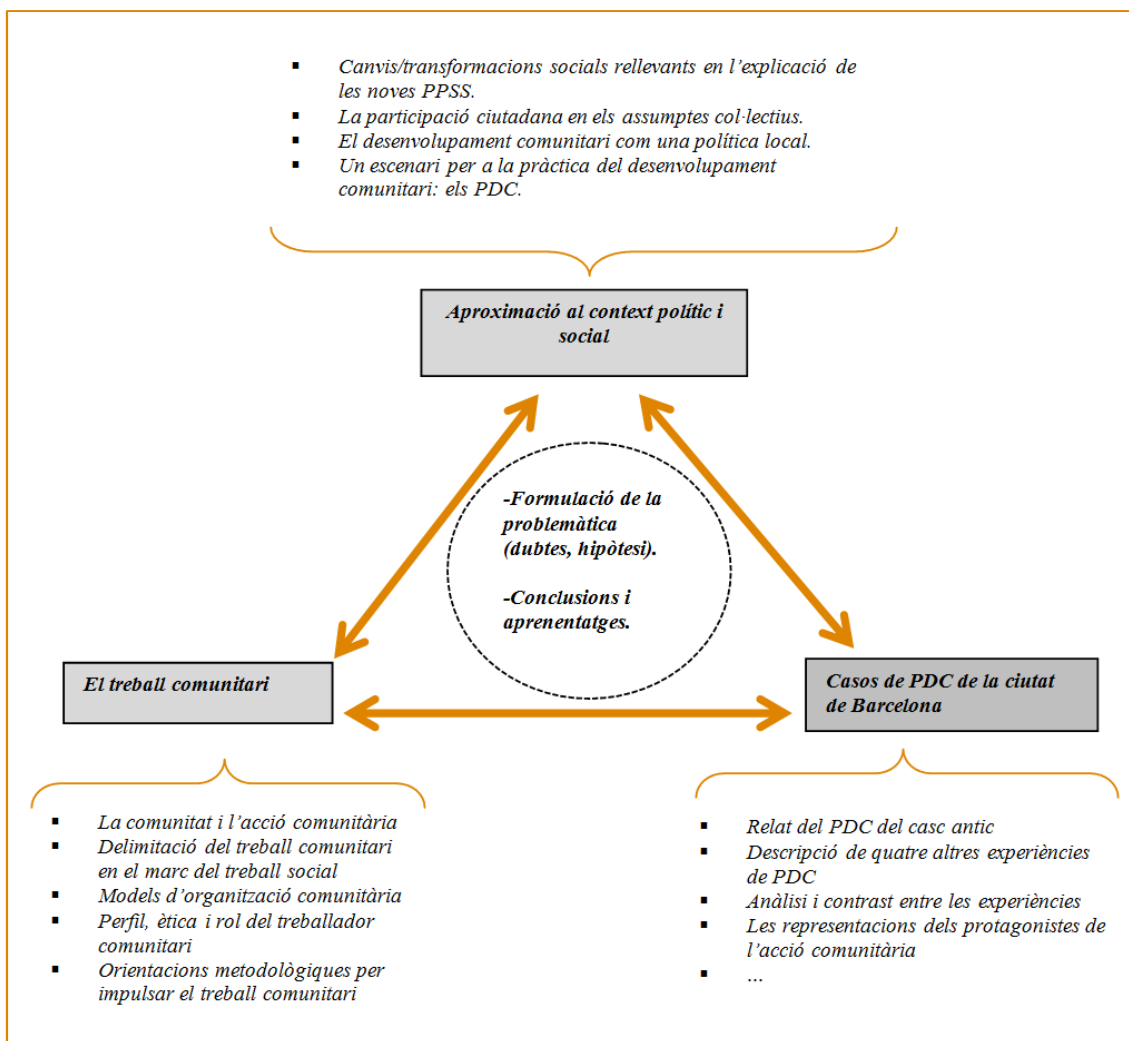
- Canvis/transformacions socials rellevants en l'explicació de les noves PPSS.
- La participació ciutadana en els assumptes col·lectius.
- El desenvolupament comunitari com una política local.
- Un escenari per a la pràctica del desenvolupament comunitari: els PDC.

Aproximació al context polític i social

-Formulació de la problemàtica (dubtes, hipòtesi).

-Conclusions i aprenentatges.

El treball comunitari

Casos de PDC de la ciutat de Barcelona

- La comunitat i l'acció comunitària
- Delimitació del treball comunitari en el marc del treball social
- Models d'organització comunitària
- Perfil, ètica i rol del treballador comunitari
- Orientacions metodològiques per impulsar el treball comunitari

- Relat del PDC del casc antic
- Descripció de quatre altres experiències de PDC
- Anàlisi i contrast entre les experiències
- Les representacions dels protagonistes de l'acció comunitària
- …